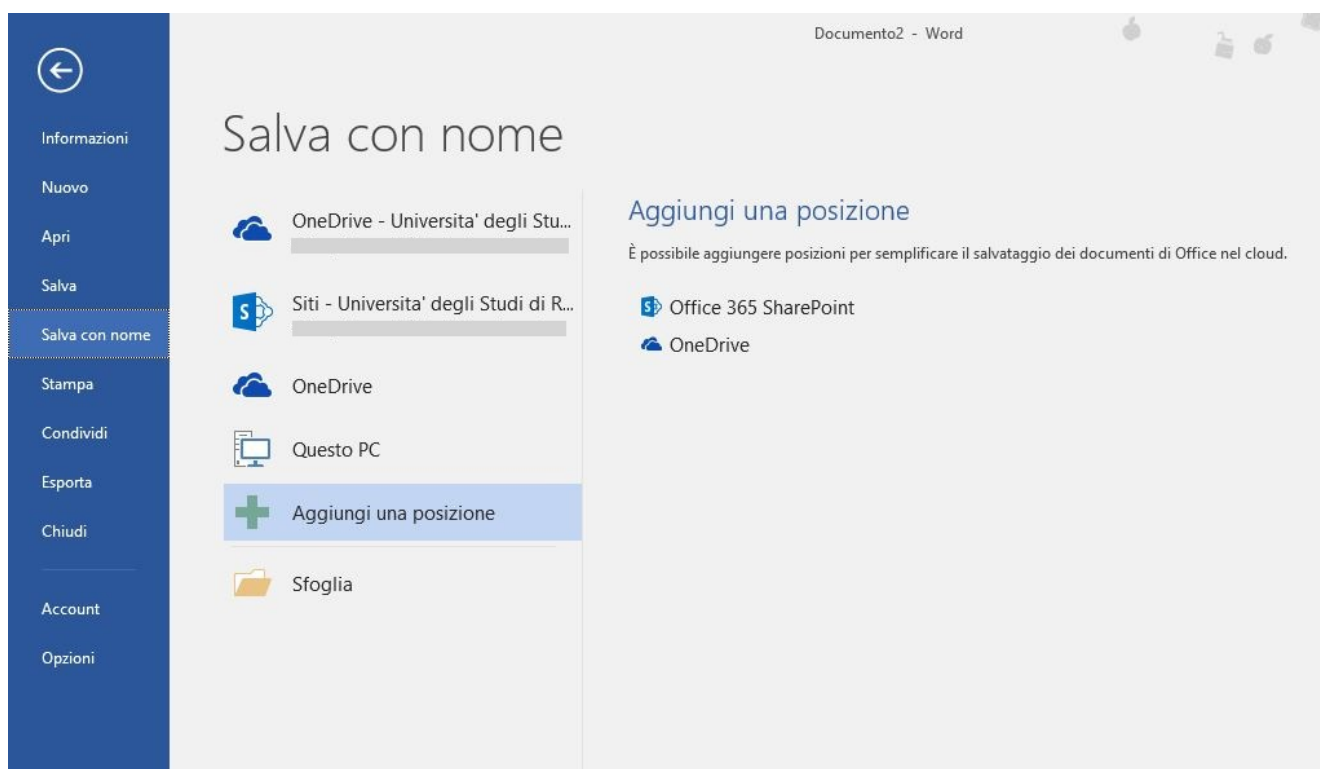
Documento2 - Word

Informazioni
Nuovo
Apri
Salva
Salva con nome
Stampa
Condividi
Esporta
Chiudi
Account
Opzioni

Salva con nome

OneDrive - Universita' degli Stu...

Siti - Universita' degli Studi di R...

OneDrive

Questo PC

Aggiungi una posizione

Sfoglia

Aggiungi una posizione

È possibile aggiungere posizioni per semplificare il salvataggio dei documenti di Office nel cloud.

Office 365 SharePoint

OneDrive